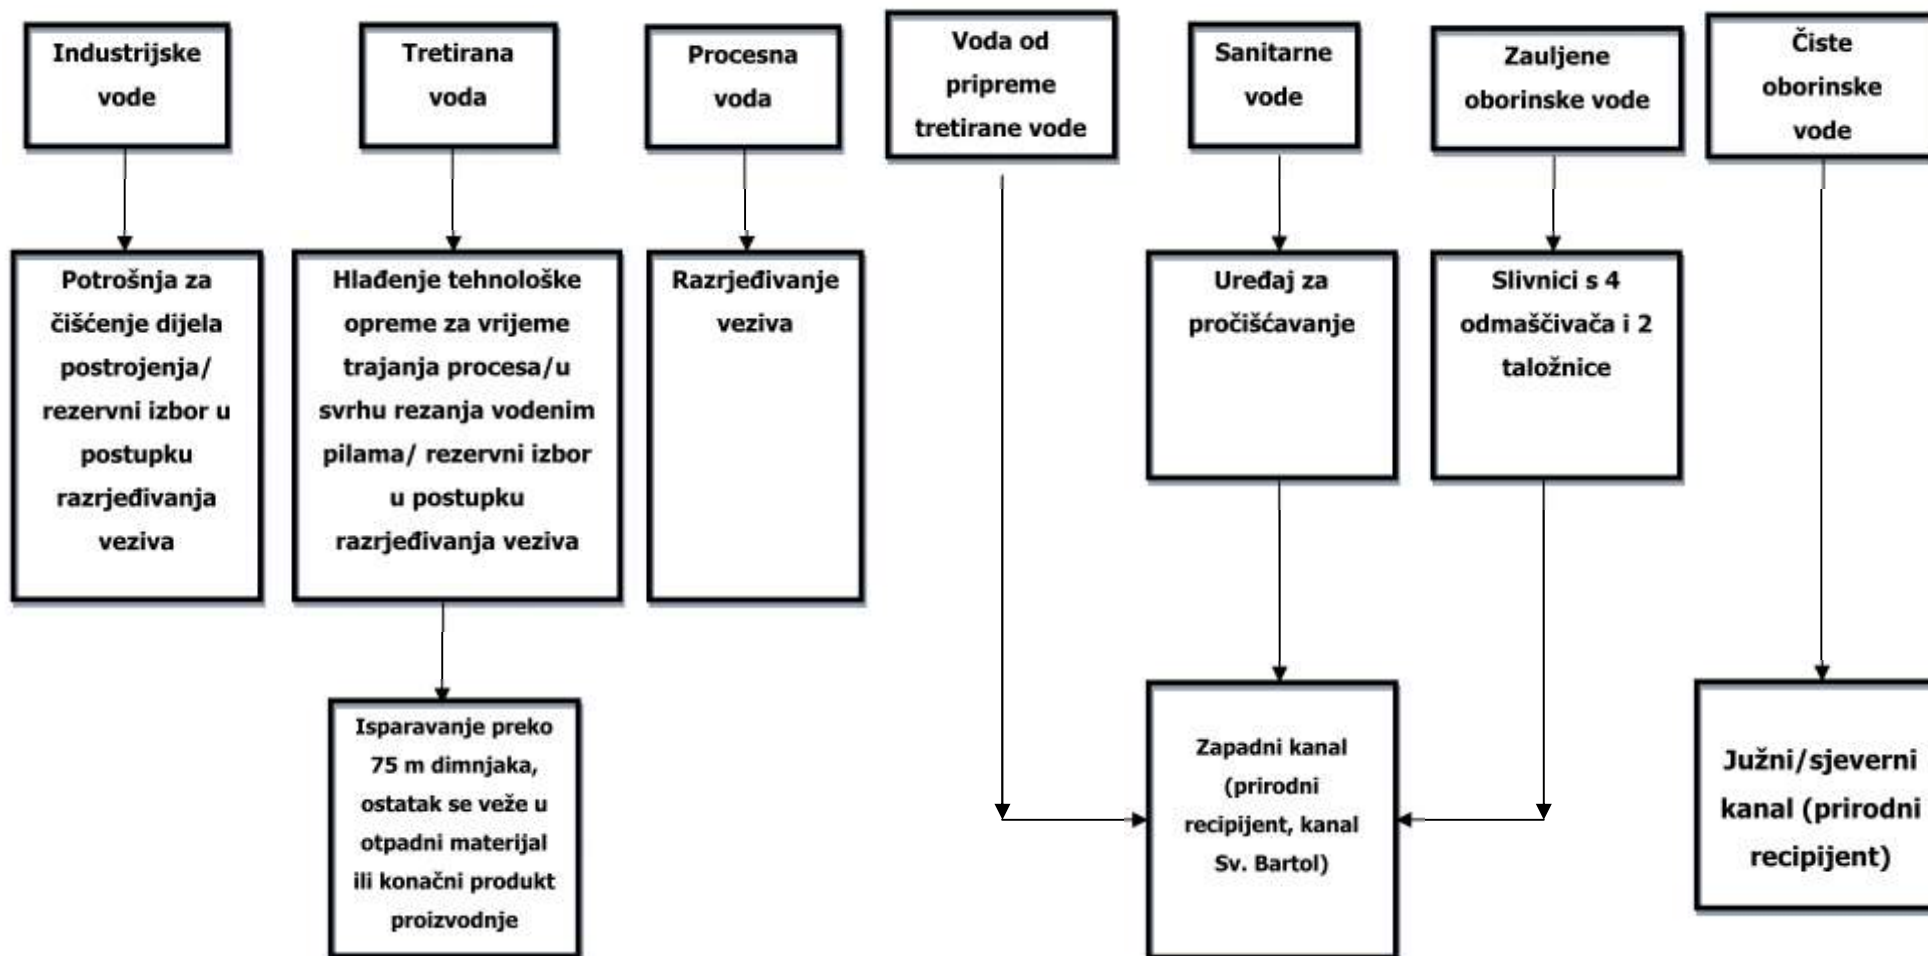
Industrijske vode

Tretirana voda

Procesna voda

Voda od pripreme tretirane vode

Sanitarne vode

Zauljene oborinske vode

Čiste oborinske vode

Potrošnja za čišćenje dijela postrojenja/ rezervni izbor u postupku razrjeđivanja veziva

Hlađenje tehnološke opreme za vrijeme trajanja procesa/u svrhu rezanja vodenim pilama/ rezervni izbor u postupku razrjeđivanja veziva

Razrjeđivanje veziva

Uređaj za pročišćavanje

Slivnici s 4 odmaščivača i 2 taložnice

Isparavanje preko 75 m dimnjaka, ostatak se veže u otpadni materijal ili konačni produkt proizvodnje

Zapadni kanal (prirodni recipijent, kanal Sv. Bartol)

Južni/sjeverni kanal (prirodni recipijent)